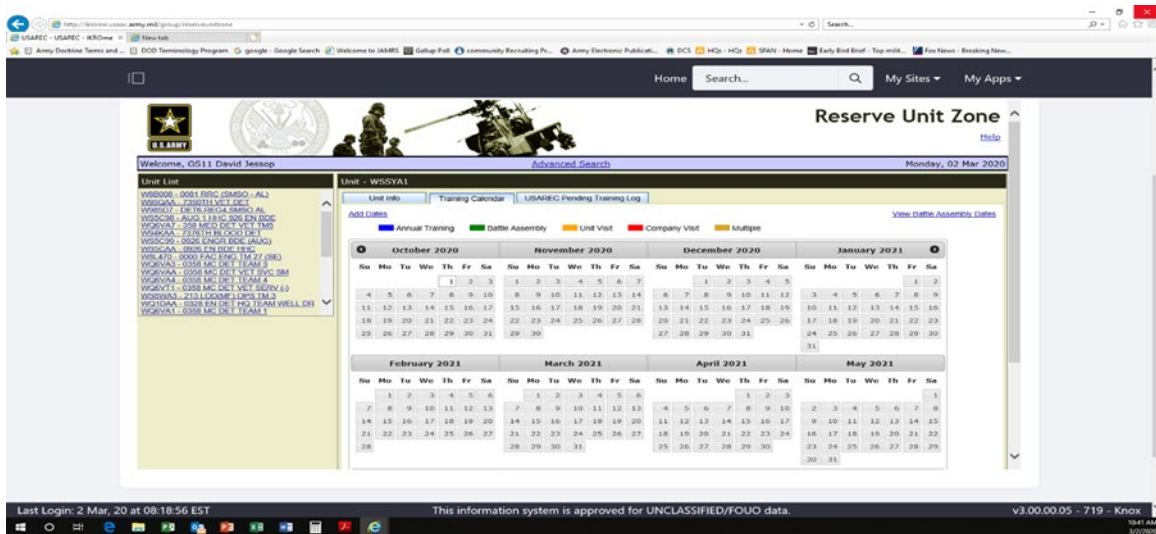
USAREC - USAREC - IKROme × New tab

Search...

Army Doctrine Terms and ... DOD Terminology Program google - Google Search Welcome to JAMRS Gallup Poll community Recruiting Pr... Army Electronic Publicati... DCS HQs - HQs SPAN - Home Early Bird Brief - Top milit... Fox News - Breaking New...

Home Search... My Sites ▾ My Apps ▾

U.S.ARMY

Reserve Unit Zone

Help

Welcome, GS11 David Jessop

Advanced Search

Monday, 02 Mar 2020

Unit List

W8B008 - 0081 RRC (SMSO - AL)
W8GQAA - 7300TH VET DET
W98507 - DET6 REG4 SMSO AL
W9SC96 - AUG 1 HHC 926 EN BDE
WQ6VA7 - 358 MED DET VET TM5
W94KAA - 7376TH BLOOD DET
W5SC99 - 0926 ENGR BDE (AUG)
W9SCAA - 0926 EN BDE HHC
W8L470 - 0000 FAC ENG TM 27 (SE)
WQ6VA3 - 0358 MC DET TEAM 3
WQ6VAA - 0358 MC DET VET SVC SM
WQ6VA4 - 0358 MC DET TEAM 4
WQ6VT1 - 0358 MC DET VET SERV (-)
W8SWA3 - 213 LOD(MF) OPS TM 3
WQ1DAA - 0328 EN DET HQ TEAM WELL DR
WQ6VA1 - 0358 MC DET TEAM 1

Unit - WSSYA1

Unit Info | Training Calendar | USAREC Pending Training Log

Add Dates

View Battle Assembly Dates

Annual Training Battle Assembly Unit Visit Company Visit Multiple

October 2020
Su Mo Tu We Th Fr Sa
1 2 3
4 5 6 7 8 9 10
11 12 13 14 15 16 17
18 19 20 21 22 23 24
25 26 27 28 29 30 31

November 2020
Su Mo Tu We Th Fr Sa
1 2 3 4 5 6 7
8 9 10 11 12 13 14
15 16 17 18 19 20 21
22 23 24 25 26 27 28
29 30

December 2020
Su Mo Tu We Th Fr Sa
1 2 3 4 5
6 7 8 9 10 11 12
13 14 15 16 17 18 19
20 21 22 23 24 25 26
27 28 29 30 31

January 2021
Su Mo Tu We Th Fr Sa
1 2
3 4 5 6 7 8 9
10 11 12 13 14 15 16
17 18 19 20 21 22 23
24 25 26 27 28 29 30
31

February 2021
Su Mo Tu We Th Fr Sa
1 2 3 4 5 6
7 8 9 10 11 12 13
14 15 16 17 18 19 20
21 22 23 24 25 26 27
28

March 2021
Su Mo Tu We Th Fr Sa
1 2 3 4 5 6
7 8 9 10 11 12 13
14 15 16 17 18 19 20
21 22 23 24 25 26 27
28 29 30 31

April 2021
Su Mo Tu We Th Fr Sa
1 2 3
4 5 6 7 8 9 10
11 12 13 14 15 16 17
18 19 20 21 22 23 24
25 26 27 28 29 30

May 2021
Su Mo Tu We Th Fr Sa
1
2 3 4 5 6 7 8
9 10 11 12 13 14 15
16 17 18 19 20 21 22
23 24 25 26 27 28 29
30 31

Last Login: 2 Mar, 20 at 08:18:56 EST

This information system is approved for UNCLASSIFIED/FOUO data.

v3.00.00.05 - 719 - Knox

10:41 AM
3/2/2020